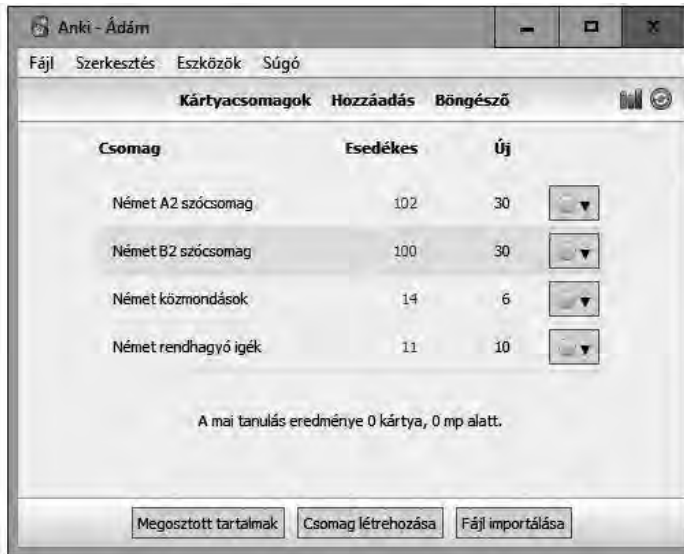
Anki - Ádám

Fájl Szerkesztés Eszközök Súgó

Kártyacsomagok Hozzáadás Böngésző

| Csomag | Esedékes | Új |
|---|---|---|
| Német A2 szócsomag | 102 | 30 |
| Német B2 szócsomag | 100 | 30 |
| Német közmondások | 14 | 6 |
| Német rendhagyó igék | 11 | 10 |

A mai tanulás eredménye 0 kártya, 0 mp alatt.

Megosztott tartalmak Csomag létrehozása Fájl importálása